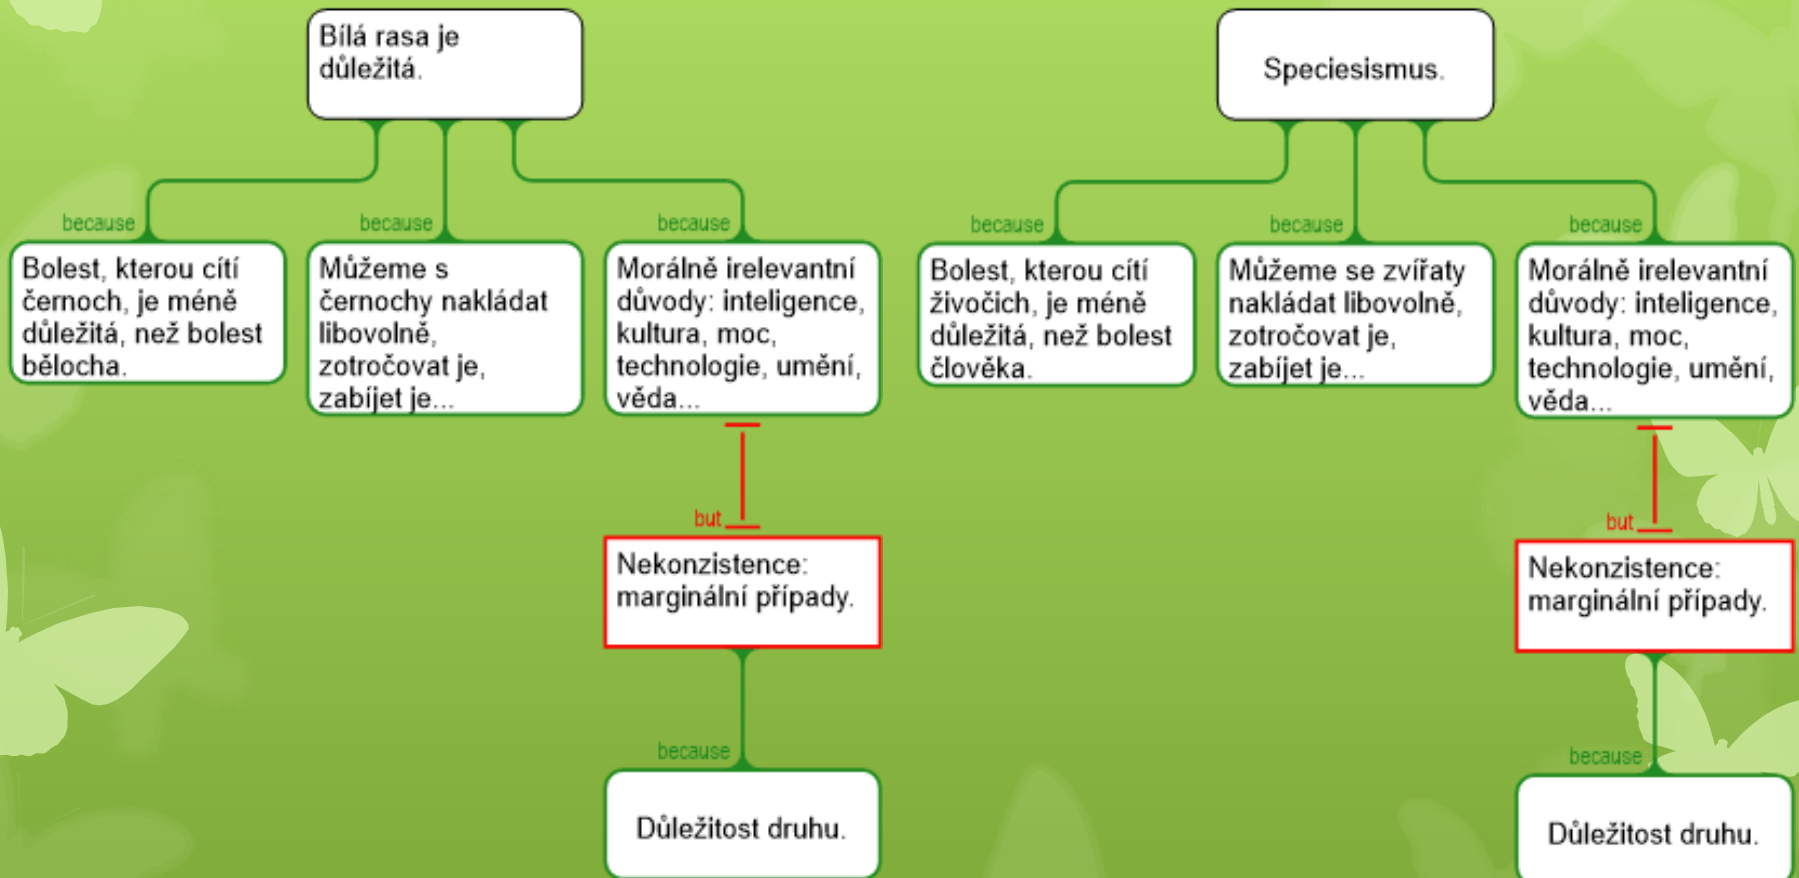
Bílá rasa je důležitá.

because

Bolest, kterou cítí černoch, je méně důležitá, než bolest bělocha.

because

Můžeme s černochy nakládat libovolně, zotročovat je, zabíjet je...

because

Morálně irelevantní důvody: inteligence, kultura, moc, technologie, umění, věda...

but

Nekonzistence: marginální případy.

because

Důležitost druhu.

Speciesismus.

because

Bolest, kterou cítí živočich, je méně důležitá, než bolest člověka.

because

Můžeme se zvířaty nakládat libovolně, zotročovat je, zabíjet je...

because

Morálně irelevantní důvody: inteligence, kultura, moc, technologie, umění, věda...

but

Nekonzistence: marginální případy.

because

Důležitost druhu.